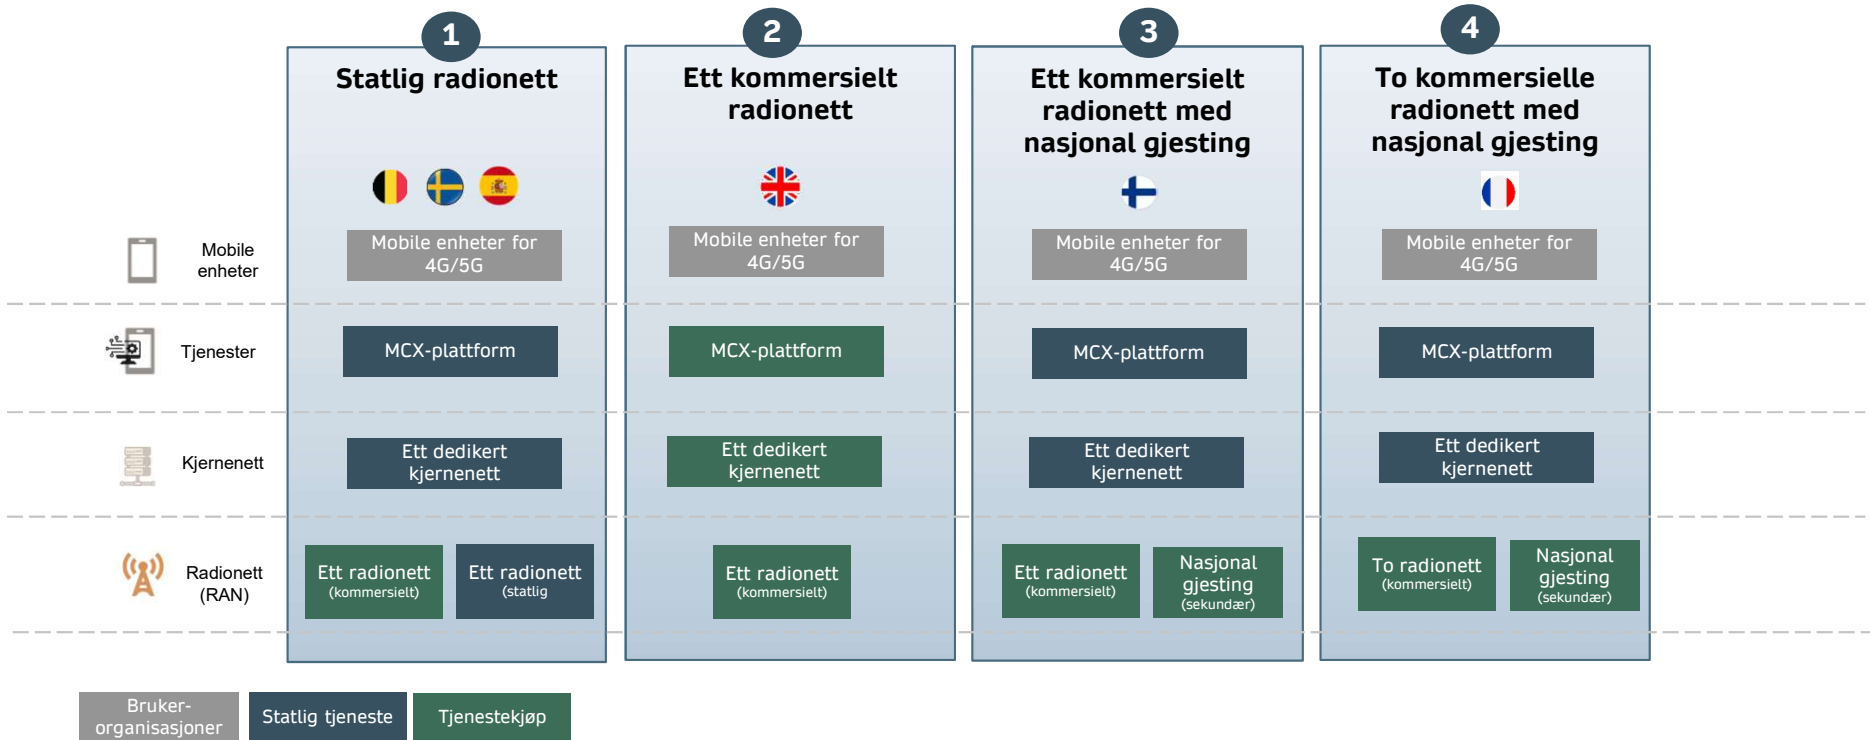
1
Statlig radionett

2
Ett kommersielt radionett

3
Ett kommersielt radionett med nasjonal gjesting

4
To kommersielle radionett med nasjonal gjesting

Mobile enheter

Mobile enheter for 4G/5G

Mobile enheter for 4G/5G

Mobile enheter for 4G/5G

Mobile enheter for 4G/5G

Tjenester

MCX-plattform

MCX-plattform

MCX-plattform

MCX-plattform

Kjernenett

Ett dedikert kjernenett

Ett dedikert kjernenett

Ett dedikert kjernenett

Ett dedikert kjernenett

Radionett (RAN)

Ett radionett (kommersielt)

Ett radionett (statlig

Ett radionett (kommersielt)

Ett radionett (kommersielt)

Nasjonal gjesting (sekundær)

To radionett (kommersielt)

Nasjonal gjesting (sekundær)

Bruker-organisasjoner

Statlig tjeneste

Tjenestekjøp